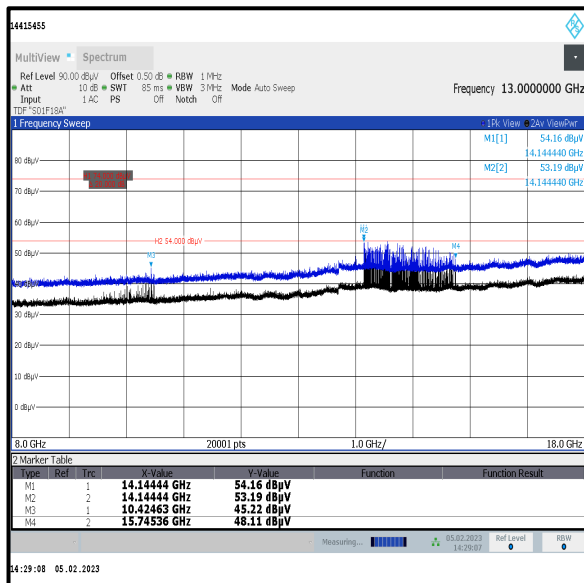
14415455

MultiView • Spectrum

Ref Level 90.00 dBµV Offset 0.50 dB • RBW 1 MHz
• Att 10 dB • SWT 85 ms • VBW 3 MHz Mode Auto Sweep
Input 1 AC PS Off Notch Off
TDF "S01F18A"

Frequency 13.0000000 GHz

1 Frequency Sweep

•1Pk View •2Av ViewPwr

M1[1] 54.16 dBµV 14.144440 GHz
M2[2] 53.19 dBµV 14.144440 GHz

80 dBµV
70 dBµV
60 dBµV
H2 54.000 dBµV
50 dBµV
40 dBµV
30 dBµV
20 dBµV
10 dBµV
0 dBµV

M1
M2
M3
M4

8.0 GHz 20001 pts 1.0 GHz/ 18.0 GHz

2 Marker Table

| Type | Ref | Trc | X-Value | Y-Value | Function | Function Result |
|---|---|---|---|---|---|---|
| M1 | | 1 | 14.14444 GHz | 54.16 dBµV | | |
| M2 | | 2 | 14.14444 GHz | 53.19 dBµV | | |
| M3 | | 1 | 10.42463 GHz | 45.22 dBµV | | |
| M4 | | 2 | 15.74536 GHz | 48.11 dBµV | | |

Measuring... 05.02.2023 14:29:07 Ref Level RBW

14:29:08 05.02.2023